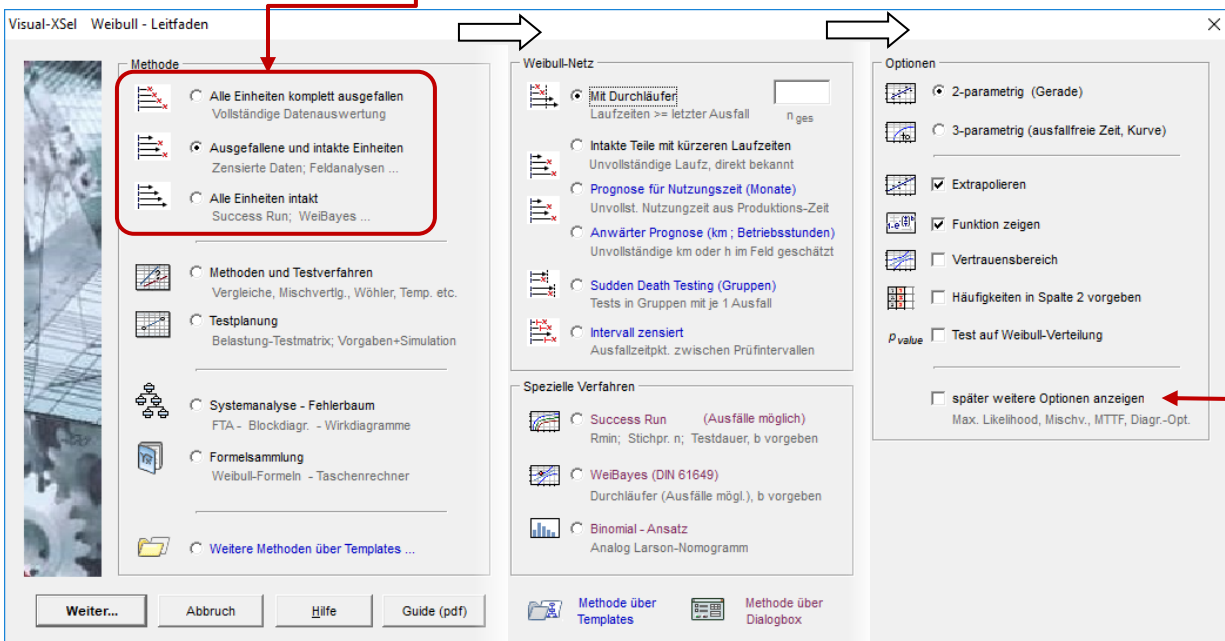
Visual-XSel Weibull - Leitfaden

Methode

Alle Einheiten komplett ausgefallen
Vollständige Datenauswertung

Ausgefallene und intakte Einheiten
Zensierte Daten; Feldanalysen ...

Alle Einheiten intakt
Success Run; WeiBayes ...

Methoden und Testverfahren
Vergleiche, Mischvertlg., Wöhler, Temp. etc.

Testplanung
Belastung-Testmatrix; Vorgaben+Simulation

Systemanalyse - Fehlerbaum
FTA - Blockdiagr. - Wirkdiagramme

Formelsammlung
Weibull-Formeln - Taschenrechner

Weitere Methoden über Templates ...

Weibull-Netz

Mit Durchläufer
Laufzeiten >= letzter Ausfall
n ges

Intakte Teile mit kürzeren Laufzeiten
Unvollständige Laufz, direkt bekannt

Prognose für Nutzungszeit (Monate)
Unvollst. Nutzungzeit aus Produktions-Zeit

Anwärter Prognose (km ; Betriebsstunden)
Unvollständige km oder h im Feld geschätzt

Sudden Death Testing (Gruppen)
Tests in Gruppen mit je 1 Ausfall

Intervall zensiert
Ausfallzeitpkt. zwischen Prüfintervallen

Spezielle Verfahren

Success Run (Ausfälle möglich)
Rmin; Stichpr. n; Testdauer, b vorgeben

WeiBayes (DIN 61649)
Durchläufer (Ausfälle mögl.), b vorgeben

Binomial - Ansatz
Analog Larson-Nomogramm

Optionen

2-parametrig (Gerade)

3-parametrig (ausfallfreie Zeit, Kurve)

Extrapolieren

Funktion zeigen

Vertrauensbereich

Häufigkeiten in Spalte 2 vorgeben

$p_{value}$ Test auf Weibull-Verteilung

später weitere Optionen anzeigen
Max. Likelihood, Mischv., MTTF, Diagr.-Opt.

Weiter...
Abbruch
Hilfe
Guide (pdf)

Methode über Templates

Methode über Dialogbox